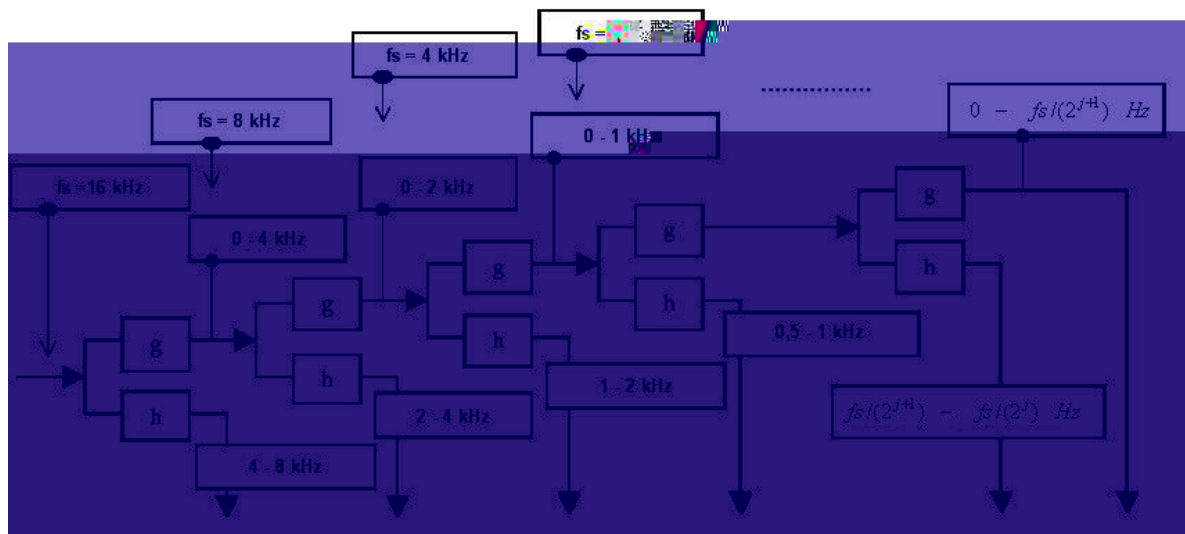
fs = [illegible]

fs = 4 kHz

fs = 8 kHz

fs = 16 kHz

..............

$0 - fs/(2^{j+1})\ Hz$

0 - 1 kHz

0 - 2 kHz

0 - 4 kHz

g

h

g

h

g

h

g

h

g

h

0,5 - 1 kHz

1 - 2 kHz

2 - 4 kHz

4 - 8 kHz

$fs/(2^{j+1}) - fs/(2^{j})\ Hz$